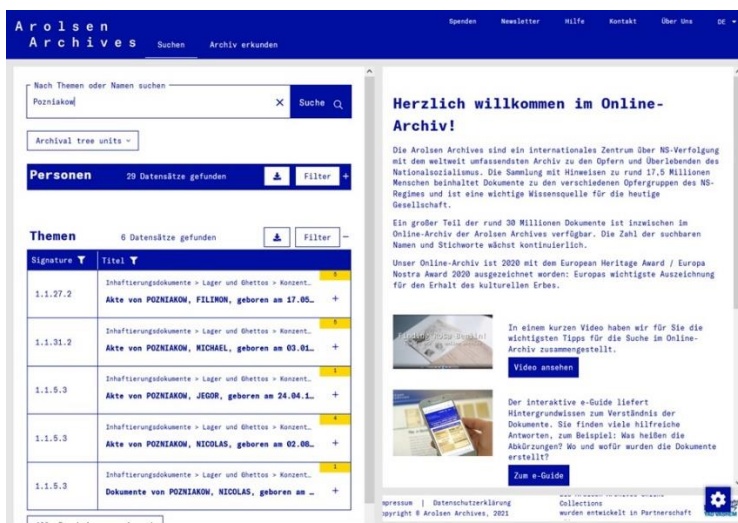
Arolsen Archives
Suchen Archiv erkunden
Spenden Newsletter Hilfe Kontakt Über Uns DE

Nach Themen oder Namen suchen
Pozniakow
Suche

Archival tree units

Personen 29 Datensätze gefunden Filter +

Themen 6 Datensätze gefunden Filter −

| Signature | Titel |
|---|---|
| 1.1.27.2 | Inhaftierungsdokumente > Lager und Ghettos > Konzent... Akte von POZNIAKOW, FILIMON, geboren am 17.05... 5 + |
| 1.1.31.2 | Inhaftierungsdokumente > Lager und Ghettos > Konzent... Akte von POZNIAKOW, MICHAEL, geboren am 03.01... 6 + |
| 1.1.5.3 | Inhaftierungsdokumente > Lager und Ghettos > Konzent... Akte von POZNIAKOW, JEGOR, geboren am 24.04.1... 1 + |
| 1.1.5.3 | Inhaftierungsdokumente > Lager und Ghettos > Konzent... Akte von POZNIAKOW, NICOLAS, geboren am 02.08... 4 + |
| 1.1.5.3 | Inhaftierungsdokumente > Lager und Ghettos > Konzent... Dokumente von POZNIAKOW, NICOLAS, geboren am ... 1 + |

Herzlich willkommen im Online-Archiv!

Die Arolsen Archives sind ein internationales Zentrum über NS-Verfolgung mit dem weltweit umfassendsten Archiv zu den Opfern und Überlebenden des Nationalsozialismus. Die Sammlung mit Hinweisen zu rund 17.5 Millionen Menschen beinhaltet Dokumente zu den verschiedenen Opfergruppen des NS-Regimes und ist eine wichtige Wissensquelle für die heutige Gesellschaft.

Ein großer Teil der rund 30 Millionen Dokumente ist inzwischen im Online-Archiv der Arolsen Archives verfügbar. Die Zahl der suchbaren Namen und Stichworte wächst kontinuierlich.

Unser Online-Archiv ist 2020 mit dem European Heritage Award / Europa Nostra Award 2020 ausgezeichnet worden: Europas wichtigste Auszeichnung für den Erhalt des kulturellen Erbes.

In einem kurzen Video haben wir für Sie die wichtigsten Tipps für die Suche im Online-Archiv zusammengestellt.
Video ansehen

Der interaktive e-Guide liefert Hintergrundwissen zum Verständnis der Dokumente. Sie finden viele hilfreiche Antworten, zum Beispiel: Was heißen die Abkürzungen? Von wem und wofür wurden die Dokumente erstellt?
Zum e-Guide

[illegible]mpressum | Datenschutzerklärung
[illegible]opyright © Arolsen Archives, 2021
Collections
wurden entwickelt in Partnerschaft